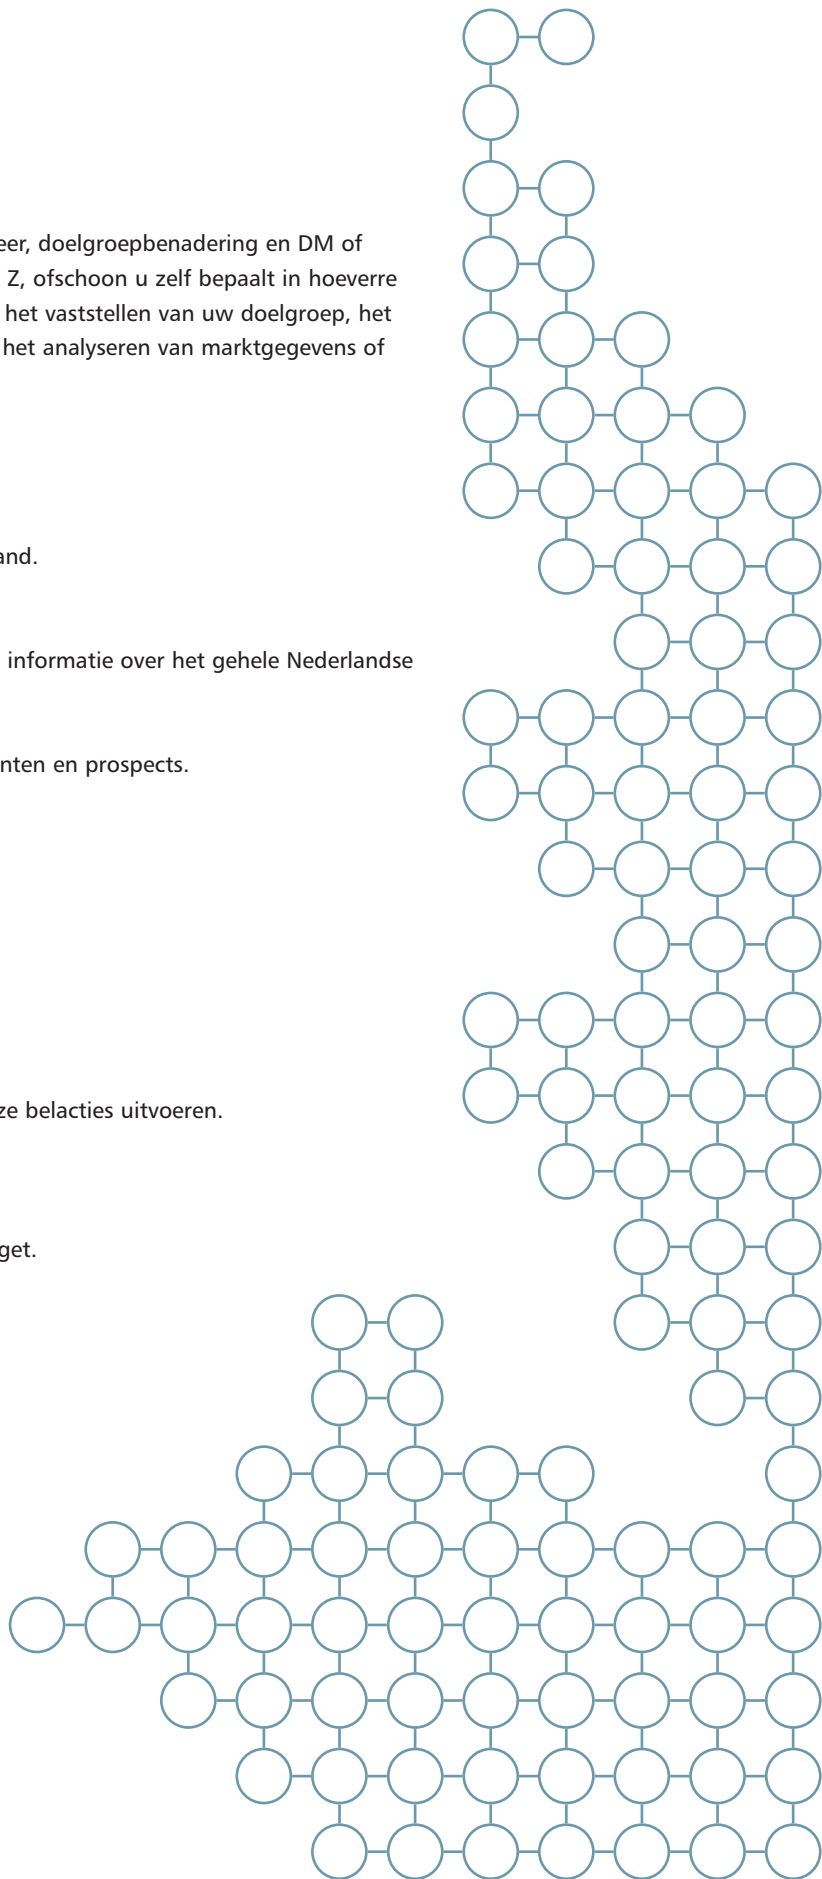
eer, doelgroepbenadering en DM of Z, ofschoon u zelf bepaalt in hoeverre het vaststellen van uw doelgroep, het het analyseren van marktgegevens of

and.

informatie over het gehele Nederlandse

nten en prospects.

ze belacties uitvoeren.

get.